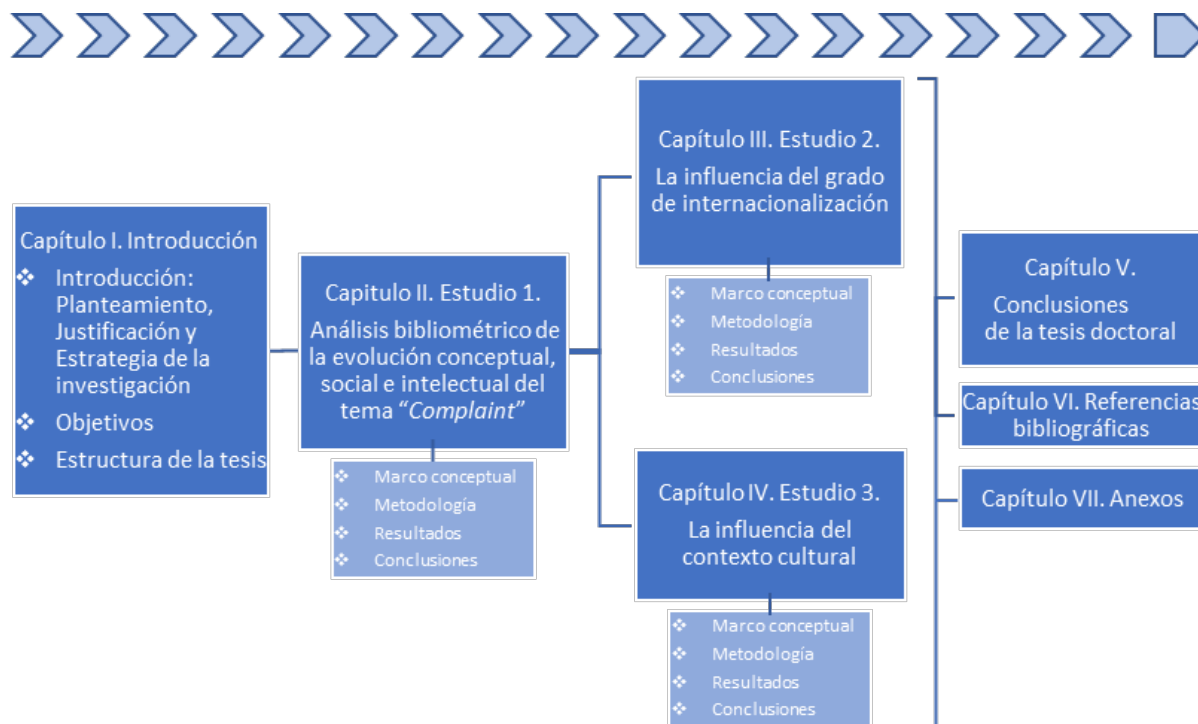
Capítulo I. Introducción

❖ Introducción: Planteamiento, Justificación y Estrategia de la investigación
❖ Objetivos
❖ Estructura de la tesis

Capitulo II. Estudio 1.

Análisis bibliométrico de la evolución conceptual, social e intelectual del tema *"Complaint"*

❖ Marco conceptual
❖ Metodología
❖ Resultados
❖ Conclusiones

Capítulo III. Estudio 2.

La influencia del grado de internacionalización

❖ Marco conceptual
❖ Metodología
❖ Resultados
❖ Conclusiones

Capítulo IV. Estudio 3.

La influencia del contexto cultural

❖ Marco conceptual
❖ Metodología
❖ Resultados
❖ Conclusiones

Capítulo V.

Conclusiones de la tesis doctoral

Capítulo VI. Referencias bibliográficas

Capítulo VII. Anexos